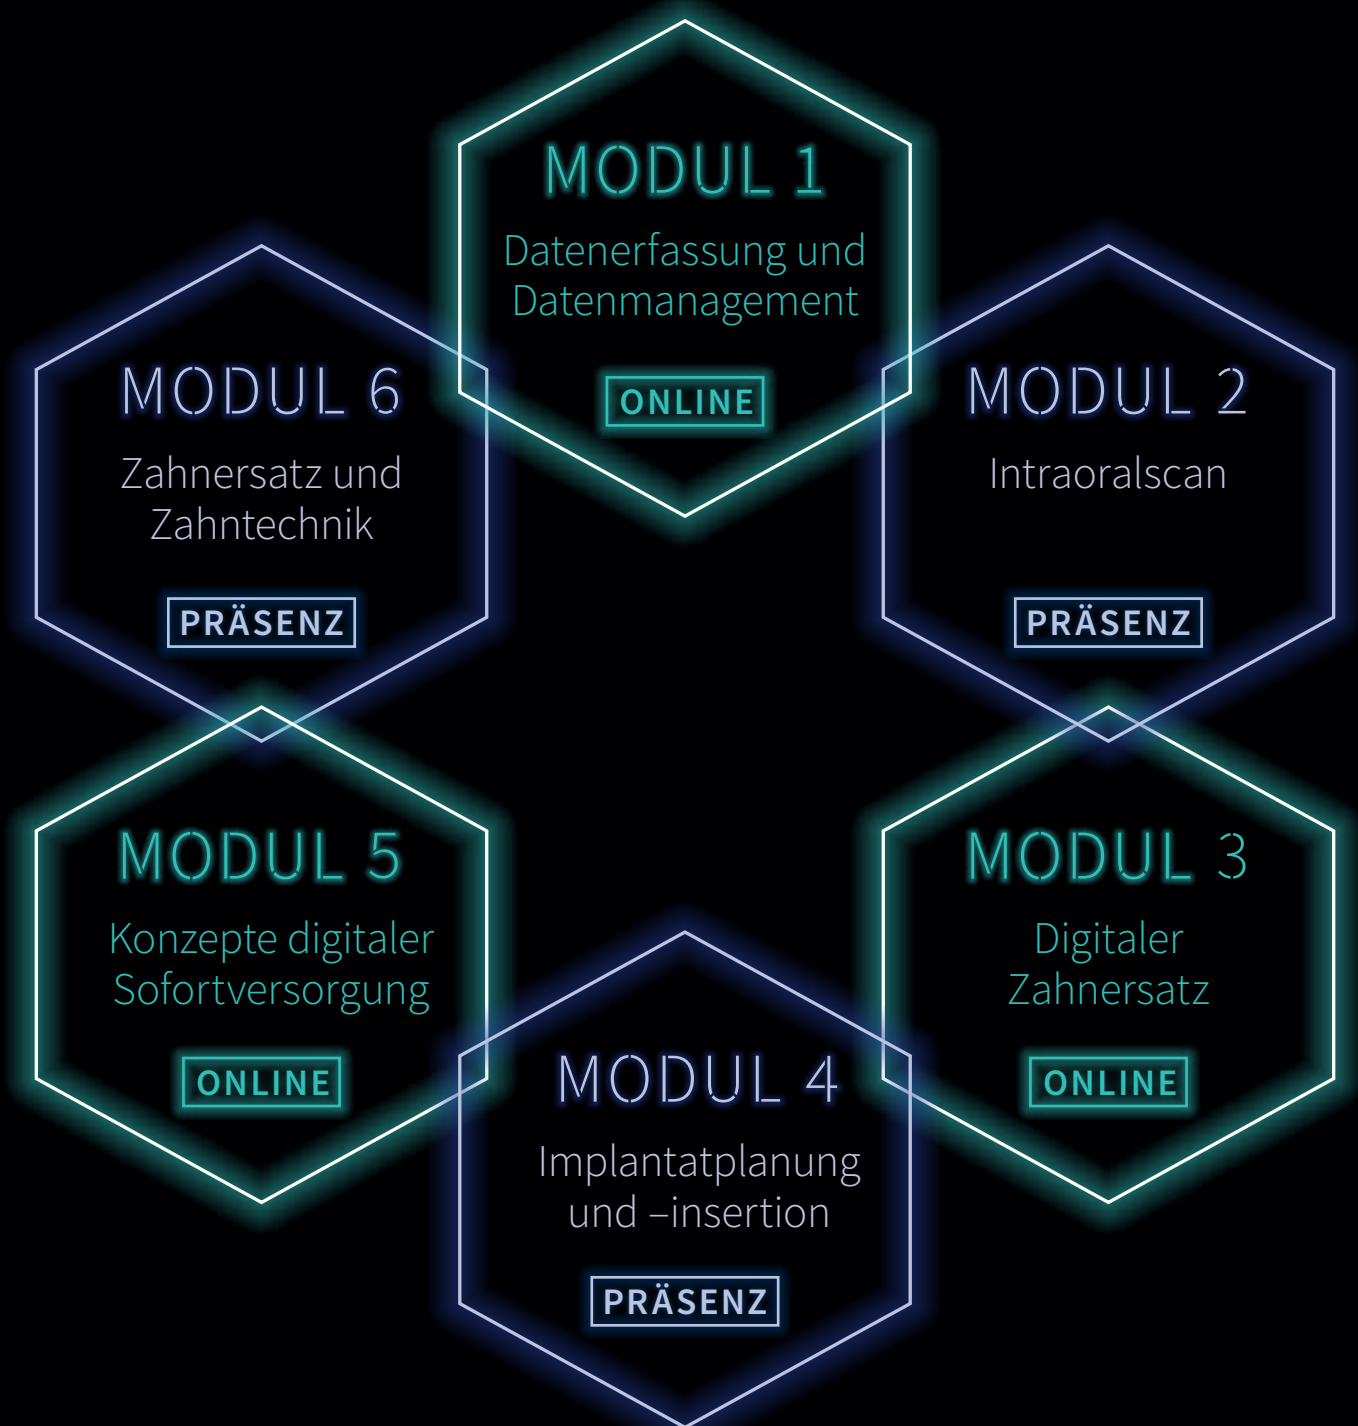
MODUL 1
Datenerfassung und Datenmanagement
ONLINE

MODUL 2
Intraoralscan
PRÄSENZ

MODUL 3
Digitaler Zahnersatz
ONLINE

MODUL 4
Implantatplanung und –insertion
PRÄSENZ

MODUL 5
Konzepte digitaler Sofortversorgung
ONLINE

MODUL 6
Zahnersatz und Zahntechnik
PRÄSENZ